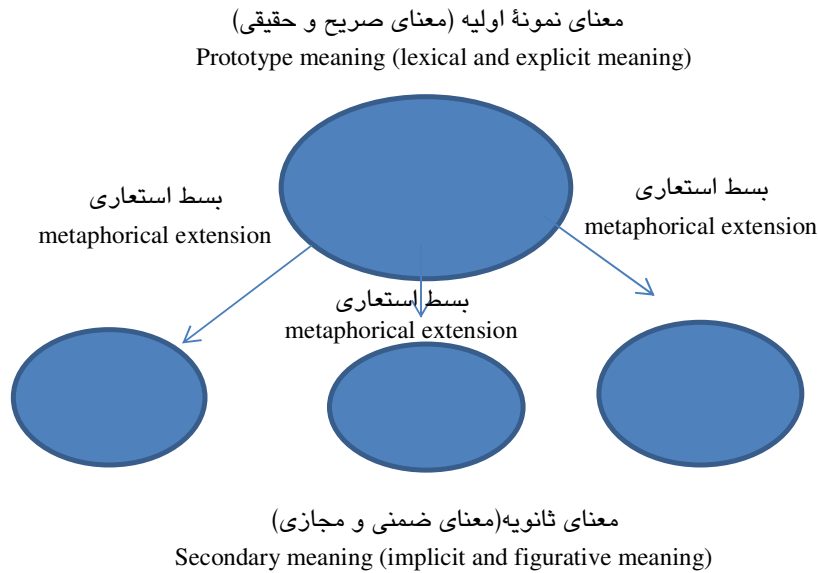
معنای نمونهٔ اولیه (معنای صریح و حقیقی)
Prototype meaning (lexical and explicit meaning)

بسط استعاری
metaphorical extension

بسط استعاری
metaphorical extension

بسط استعاری
metaphorical extension

معنای ثانویه(معنای ضمنی و مجازی)
Secondary meaning (implicit and figurative meaning)